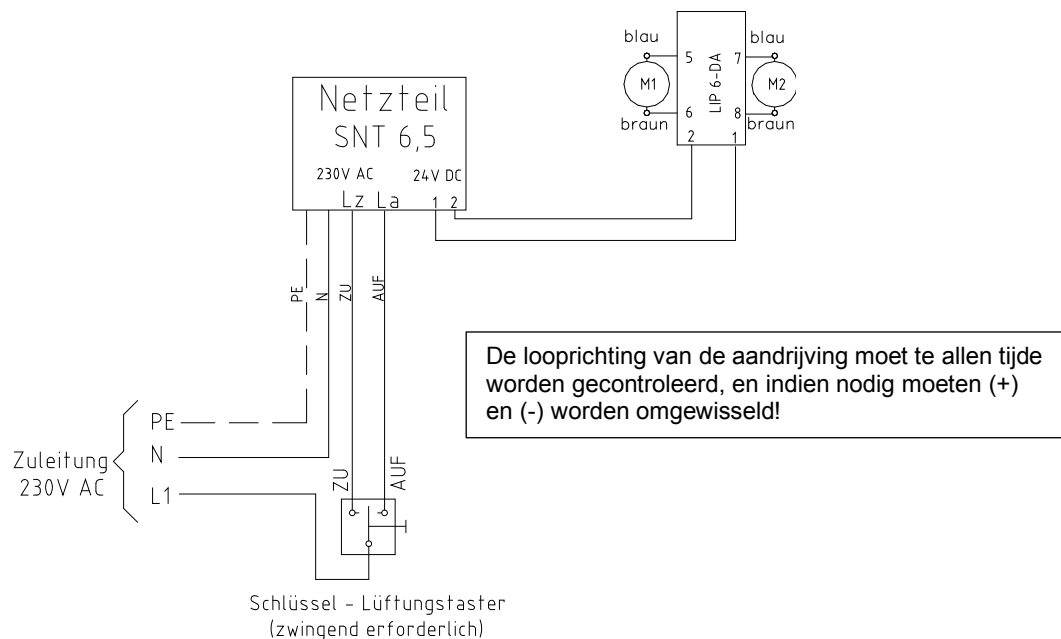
blau
5
M1
6
braun
LIP 6-DA
7
blau
M2
8
braun
2
1

Netzteil
SNT 6,5
230V AC
24V DC
Lz La
1 2

PE
N
ZU
AUF

De looprichting van de aandrijving moet te allen tijde worden gecontroleerd, en indien nodig moeten (+) en (-) worden omgewisseld!

PE
N
L1
Zuleitung
230V AC

ZU
AUF

Schlüssel - Lüftungstaster
(zwingend erforderlich)